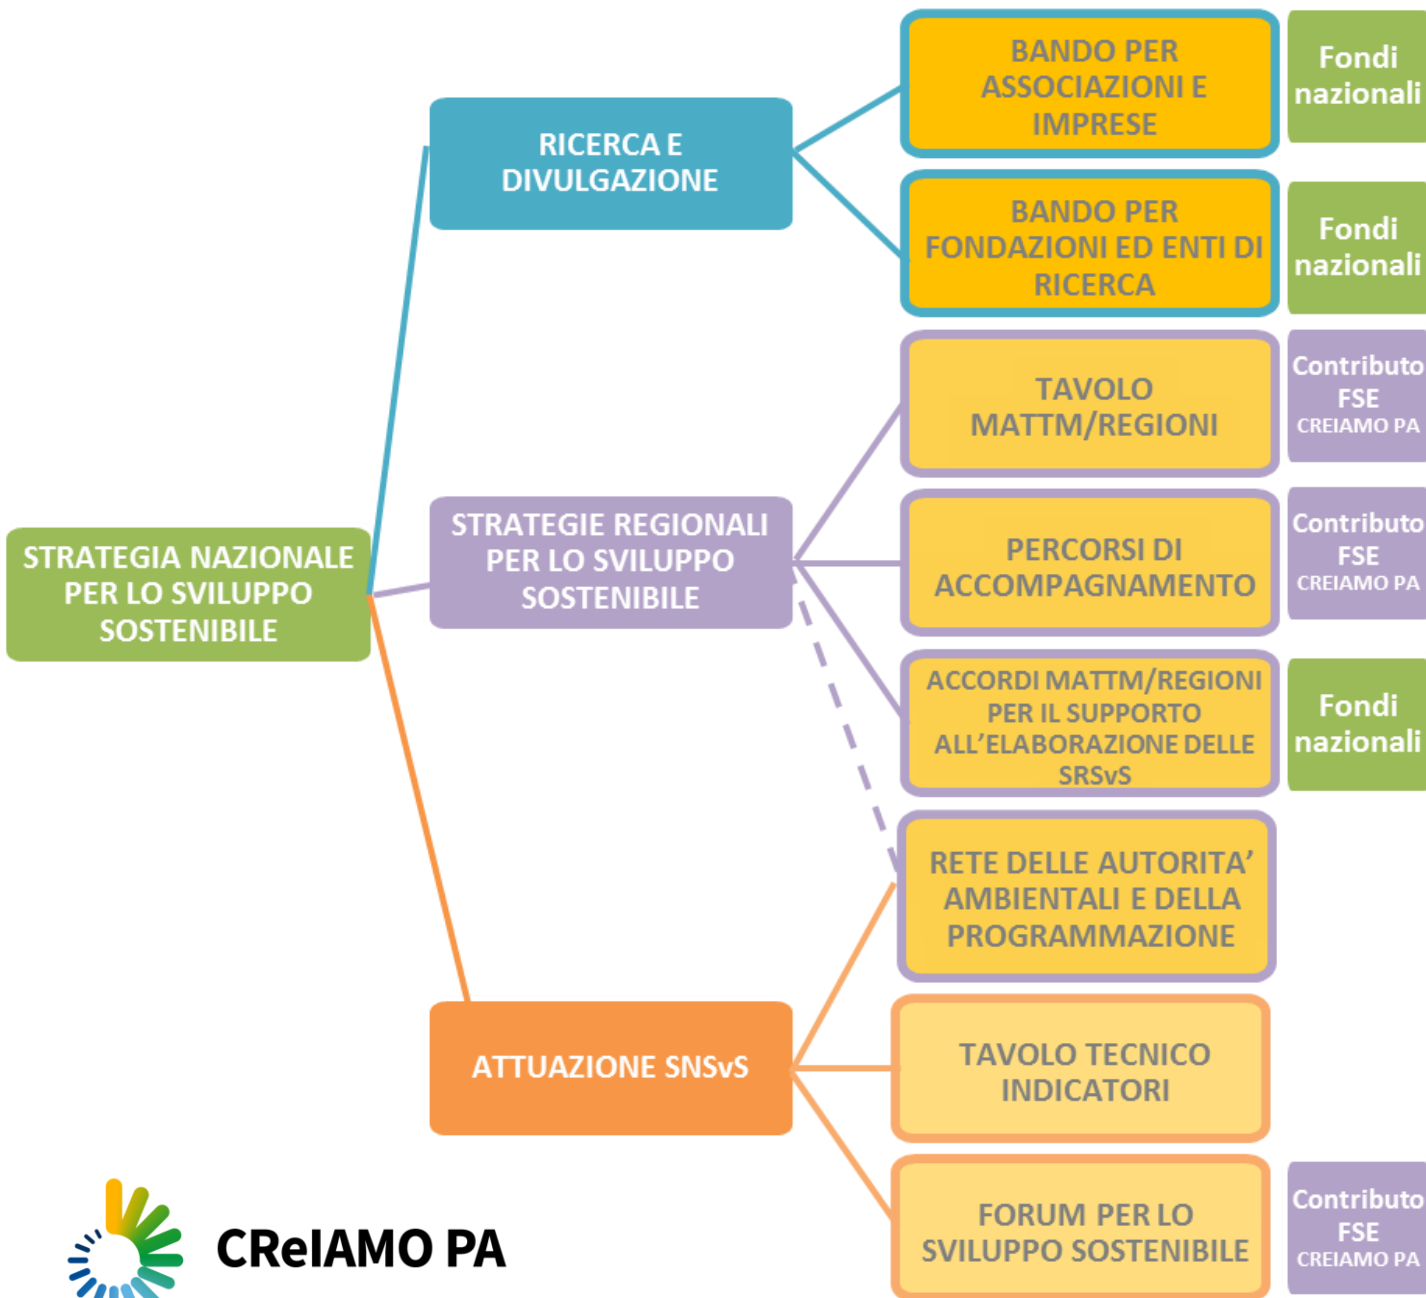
STRATEGIA NAZIONALE PER LO SVILUPPO SOSTENIBILE

RICERCA E DIVULGAZIONE

BANDO PER ASSOCIAZIONI E IMPRESE

Fondi nazionali

BANDO PER FONDAZIONI ED ENTI DI RICERCA

Fondi nazionali

STRATEGIE REGIONALI PER LO SVILUPPO SOSTENIBILE

TAVOLO MATTM/REGIONI

Contributo FSE CREIAMO PA

PERCORSI DI ACCOMPAGNAMENTO

Contributo FSE CREIAMO PA

ACCORDI MATTM/REGIONI PER IL SUPPORTO ALL'ELABORAZIONE DELLE SRSvS

Fondi nazionali

RETE DELLE AUTORITA' AMBIENTALI E DELLA PROGRAMMAZIONE

ATTUAZIONE SNSvS

TAVOLO TECNICO INDICATORI

FORUM PER LO SVILUPPO SOSTENIBILE

Contributo FSE CREIAMO PA

CReIAMO PA